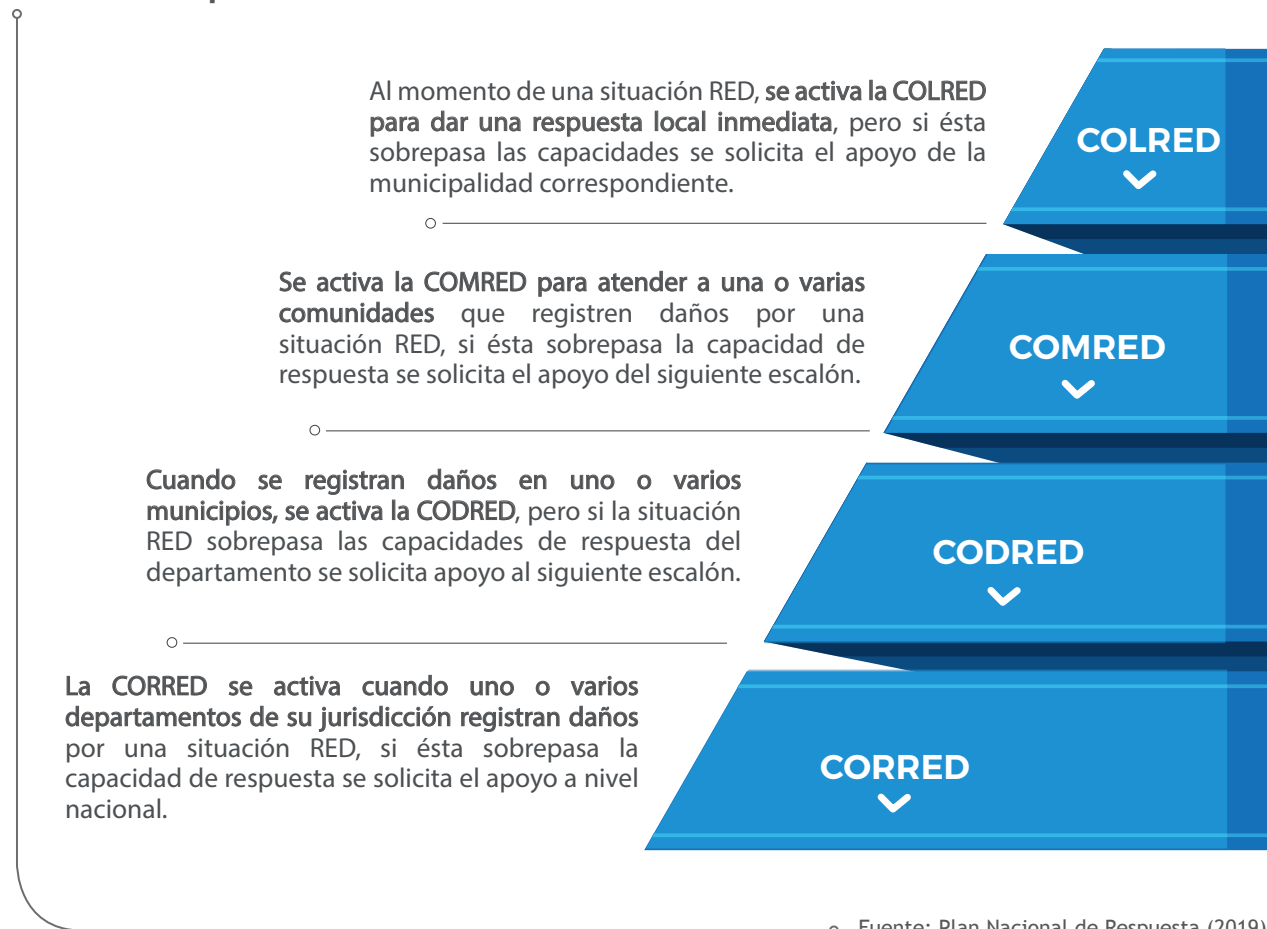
Al momento de una situación RED, se activa la COLRED para dar una respuesta local inmediata, pero si ésta sobrepasa las capacidades se solicita el apoyo de la municipalidad correspondiente.

COLRED

Se activa la COMRED para atender a una o varias comunidades que registren daños por una situación RED, si ésta sobrepasa la capacidad de respuesta se solicita el apoyo del siguiente escalón.

COMRED

Cuando se registran daños en uno o varios municipios, se activa la CODRED, pero si la situación RED sobrepasa las capacidades de respuesta del departamento se solicita apoyo al siguiente escalón.

CODRED

La CORRED se activa cuando uno o varios departamentos de su jurisdicción registran daños por una situación RED, si ésta sobrepasa la capacidad de respuesta se solicita el apoyo a nivel nacional.

CORRED

Fuente: Plan Nacional de Respuesta (2019)